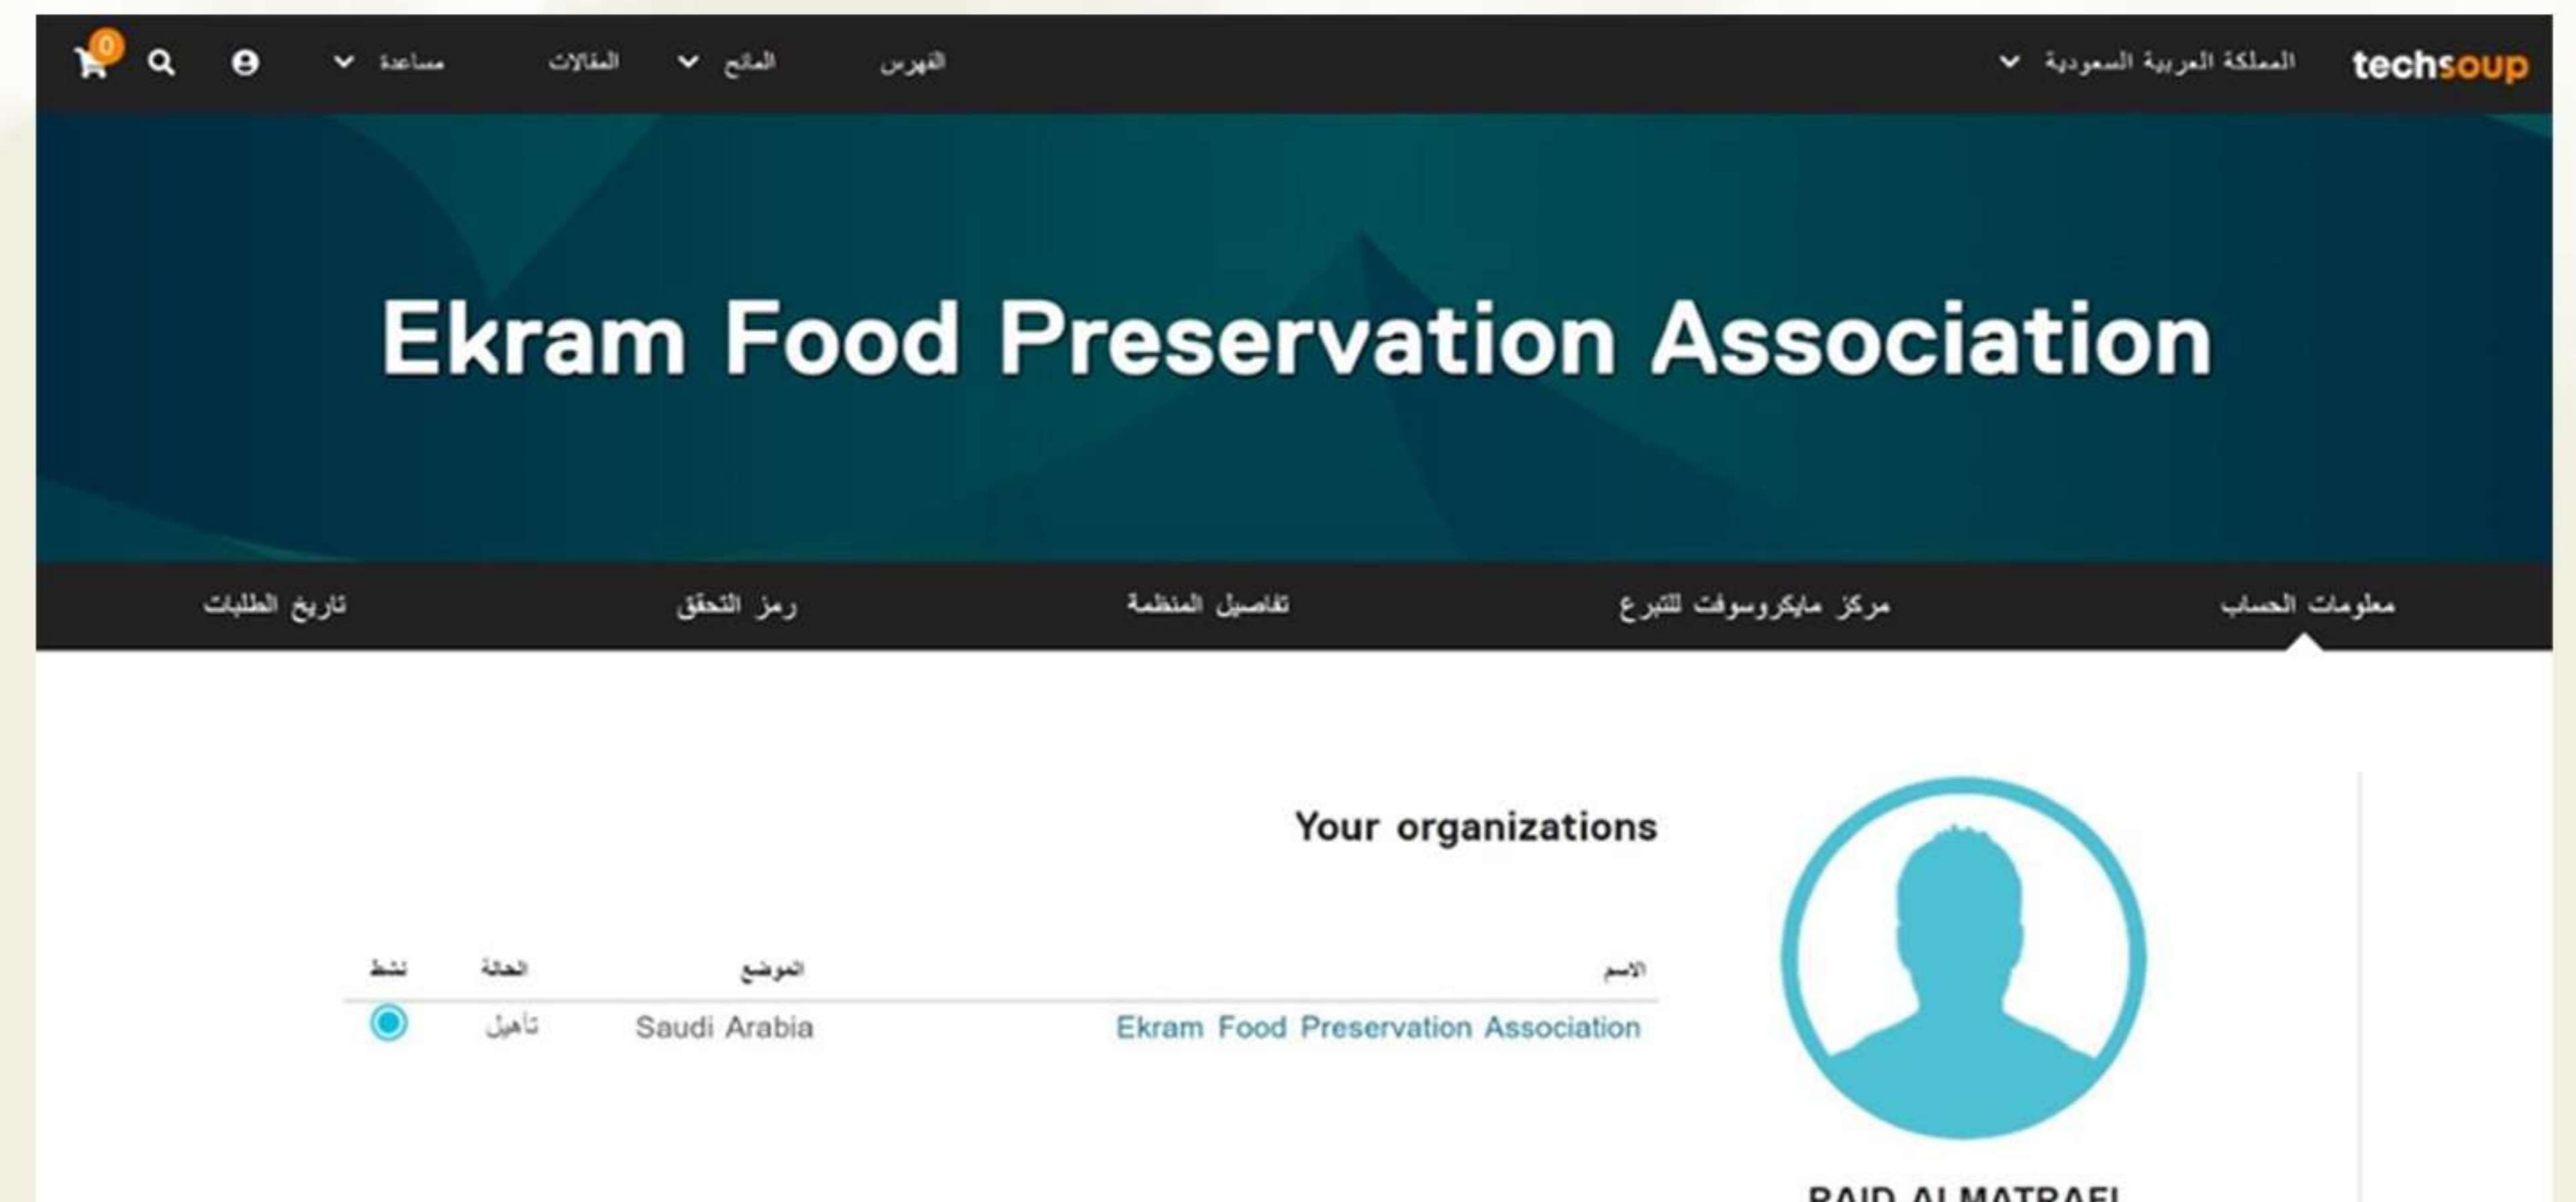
techsoup المملكة العربية السعودية الفهرس المنائح المقالات مساعدة 0

Ekram Food Preservation Association

معلومات الحساب مركز مايكروسوفت للتبرع تفاصيل المنظمة رمز التحقق تاريخ الطلبات

Your organizations

| الاسم | الموضع | الحالة | نشط |
|---|---|---|---|
| Ekram Food Preservation Association | Saudi Arabia | تأهيل | |

RAID ALMATRAFI